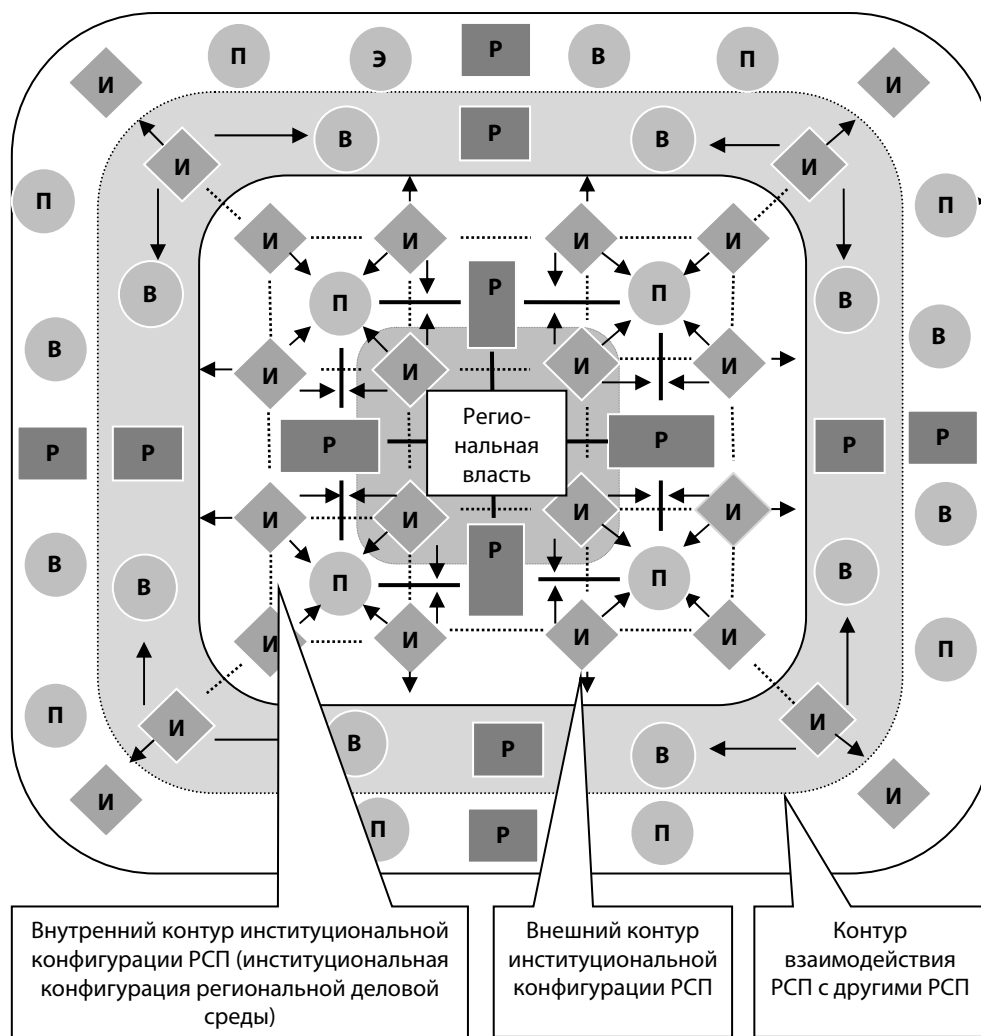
И П Э Р В П И

И В Р В И

П П

И И И И

В П Р П В

В И И И И В

Р Р Р Региональная власть Р Р Р

В И И И И В

В П Р П В

П И И И И П

И В Р В И

И П Р П И

Внутренний контур институциональной конфигурации РСП (институциональная конфигурация региональной деловой среды)

Внешний контур институциональной конфигурации РСП

Контур взаимодействия РСП с другими РСП